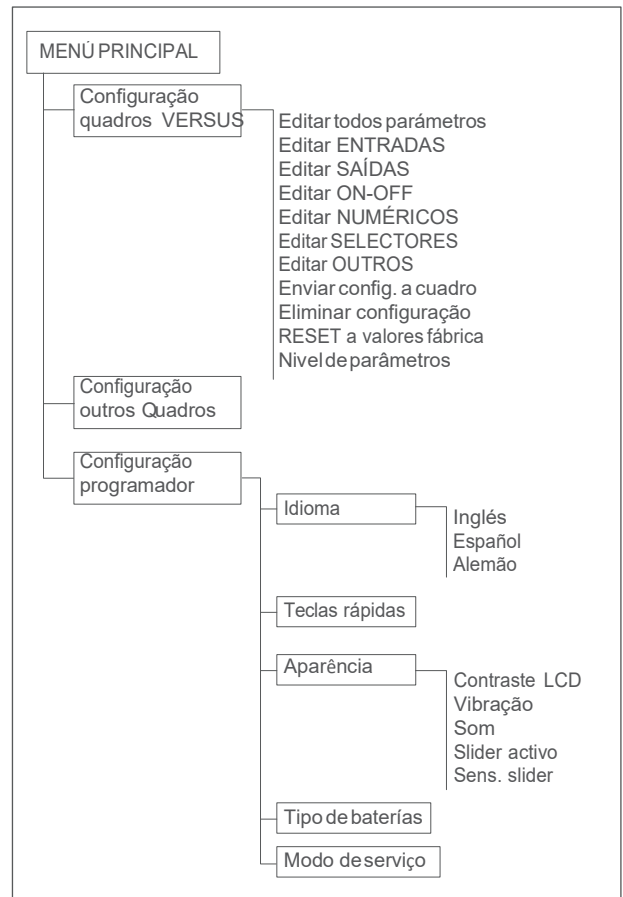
MENÚ PRINCIPAL

Configuração quadros VERSUS

Editar todos parâmetros
Editar ENTRADAS
Editar SAÍDAS
Editar ON-OFF
Editar NUMÉRICOS
Editar SELECTORES
Editar OUTROS
Enviar config. a cuadro
Eliminar configuração
RESET a valores fábrica
Nivel de parâmetros

Configuração outros Quadros

Configuração programador

Idioma

Inglés
Español
Alemão

Teclas rápidas

Aparência

Contraste LCD
Vibração
Som
Slider activo
Sens. slider

Tipo de baterías

Modo de serviço